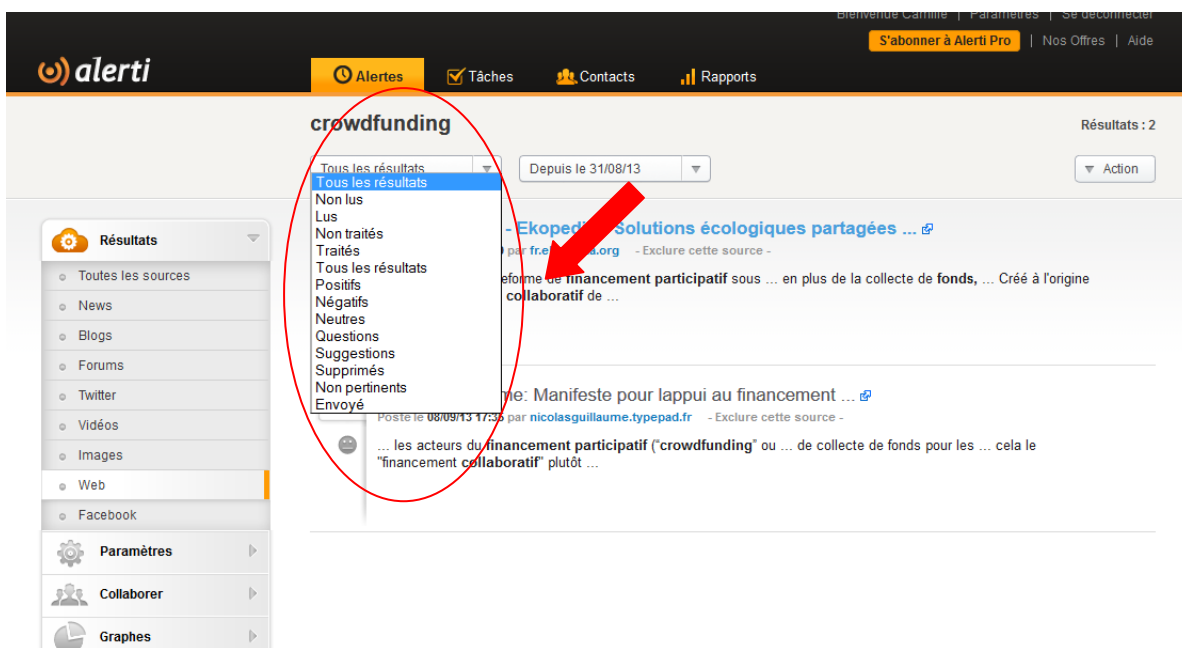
Bienvenue Camille | Paramètres | Se déconnecter
S'abonner à Alerti Pro | Nos Offres | Aide

alerti

Alertes
Tâches
Contacts
Rapports

crowdfunding

Résultats : 2

Tous les résultats
Depuis le 31/08/13
Action

Tous les résultats
Non lus
Lus
Non traités
Traités
Tous les résultats
Positifs
Négatifs
Neutres
Questions
Suggestions
Supprimés
Non pertinents
Envoyé

Résultats
Toutes les sources
News
Blogs
Forums
Twitter
Vidéos
Images
Web
Facebook
Paramètres
Collaborer
Graphes

- Ekopedia - Solutions écologiques partagées ...
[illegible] par fr.e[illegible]a.org - Exclure cette source -
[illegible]eforme de financement participatif sous ... en plus de la collecte de fonds, ... Créé à l'origine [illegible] collaboratif de ...

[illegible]me: Manifeste pour lappui au financement ...
Posté le 08/09/13 17:3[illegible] par nicolasguillaume.typepad.fr - Exclure cette source -
... les acteurs du financement participatif ("crowdfunding" ou ... de collecte de fonds pour les ... cela le "financement collaboratif" plutôt ...